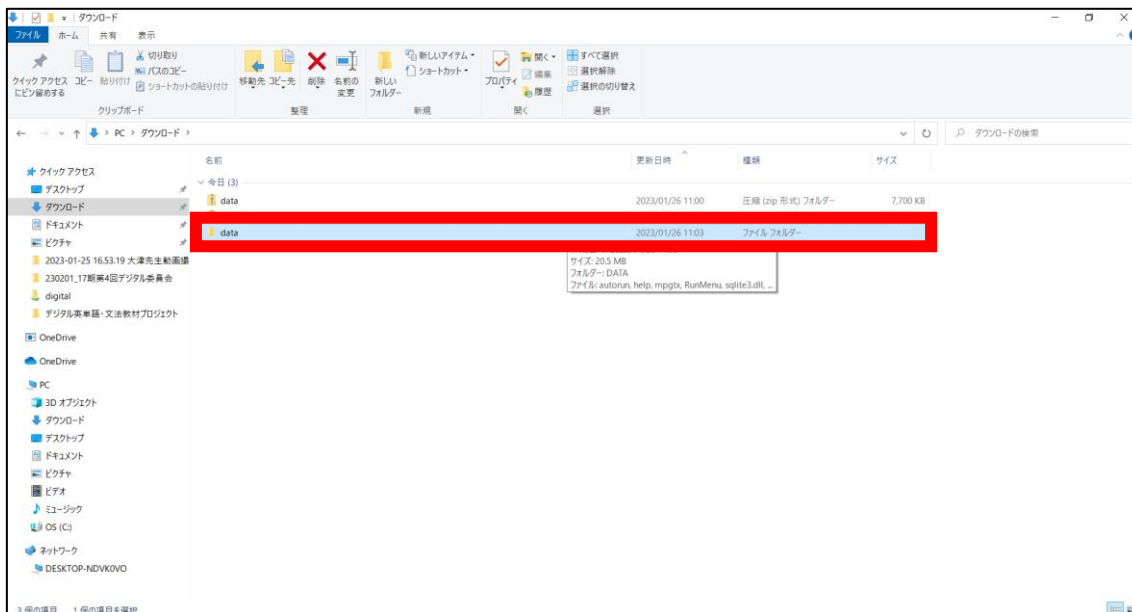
ダウンロード

ファイル ホーム 共有 表示

クイック アクセス にピン留めする コピー 貼り付け 切り取り パスのコピー ショートカットの貼り付け

クリップボード

移動先 コピー先 削除 名前の変更

整理

新しい フォルダー 新しいアイテム ショートカット

新規

プロパティ 開く 編集 履歴

開く

すべて選択 選択解除 選択の切り替え

選択

PC > ダウンロード >

ダウンロードの検索

クイック アクセス
デスクトップ
ダウンロード
ドキュメント
ピクチャ
2023-01-25 16.53.19 大津先生動画撮
230201_17期第4回デジタル委員会
digital
デジタル英単語・文法教材プロジェクト
OneDrive
OneDrive
PC
3D オブジェクト
ダウンロード
デスクトップ
ドキュメント
ピクチャ
ビデオ
ミュージック
OS (C:)
ネットワーク
DESKTOP-NDVK0VO

| 名前 | 更新日時 | 種類 | サイズ |
|---|---|---|---|
| 今日 (3) | | | |
| data | 2023/01/26 11:00 | 圧縮 (zip 形式) フォルダー | 7,700 KB |
| data | 2023/01/26 11:03 | ファイル フォルダー | |

サイズ: 20.5 MB
フォルダー: DATA
ファイル: autorun, help, mpgtx, RunMenu, sqlite3.dll, ...

3 個の項目 1 個の項目を選択